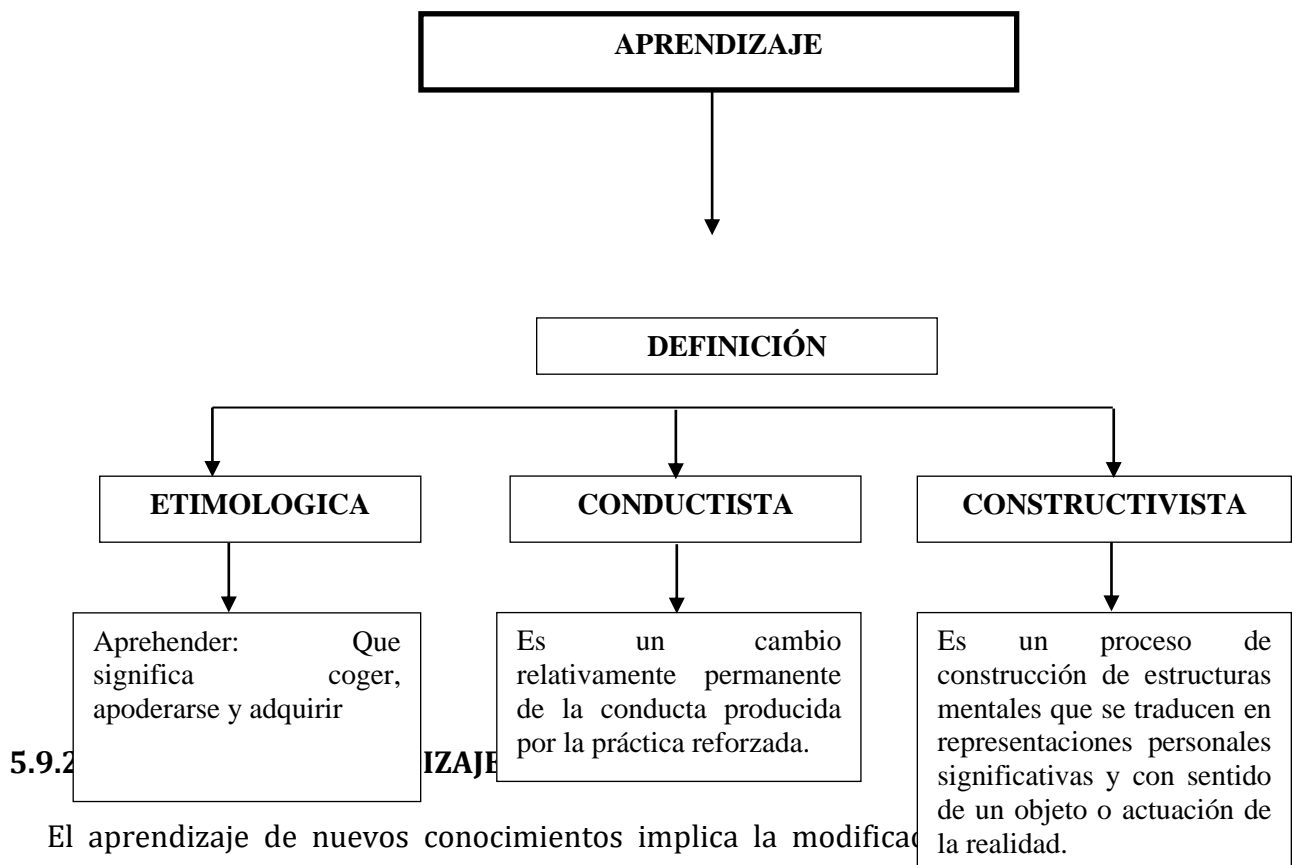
APRENDIZAJE

DEFINICIÓN

ETIMOLOGICA

CONDUCTISTA

CONSTRUCTIVISTA

Aprehender: Que significa coger, apoderarse y adquirir

Es un cambio relativamente permanente de la conducta producida por la práctica reforzada.

Es un proceso de construcción de estructuras mentales que se traducen en representaciones personales significativas y con sentido de un objeto o actuación de la realidad.

5.9.2 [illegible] IZAJE

El aprendizaje de nuevos conocimientos implica la modificac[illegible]